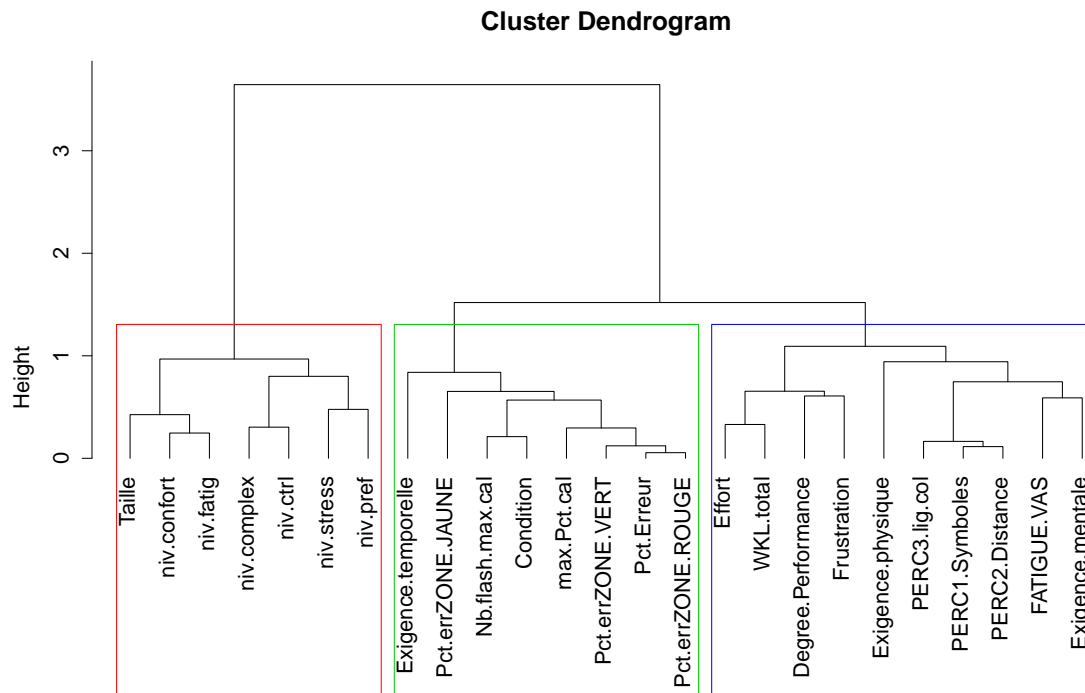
Cluster Dendrogram

Height

0
1
2
3

Taille
niv.confort
niv.fatig
niv.complex
niv.ctrl
niv.stress
niv.pref
Exigence.temporelle
Pct.errZONE.JAUNE
Nb.flash.max.cal
Condition
max.Pct.cal
Pct.errZONE.VERT
Pct.Erreur
Pct.errZONE.ROUGE
Effort
WKL.total
Degree.Performance
Frustration
Exigence.physique
PERC3.lig.col
PERC1.Symboles
PERC2.Distance
FATIGUE.VAS
Exigence.mentale